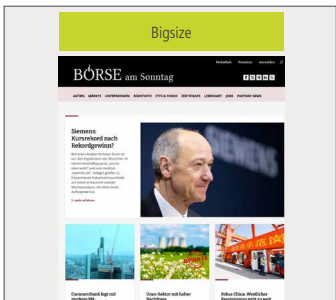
Bigsize

Mediadaten Abonnieren Anmelden

BÖRSE am Sonntag

AKTIEN MÄRKTE UNTERNEHMEN ROHSTOFFE ETFS & FONDS ZERTIFIKATE LEBENSART JOBS PARTNER NEWS

Siemens: Kursrekord nach Rekordgewinn?

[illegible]

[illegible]

Commerzbank legt mit starkem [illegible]

Uran-Sektor mit hoher Nachfrage

Fokus China: Westlicher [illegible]